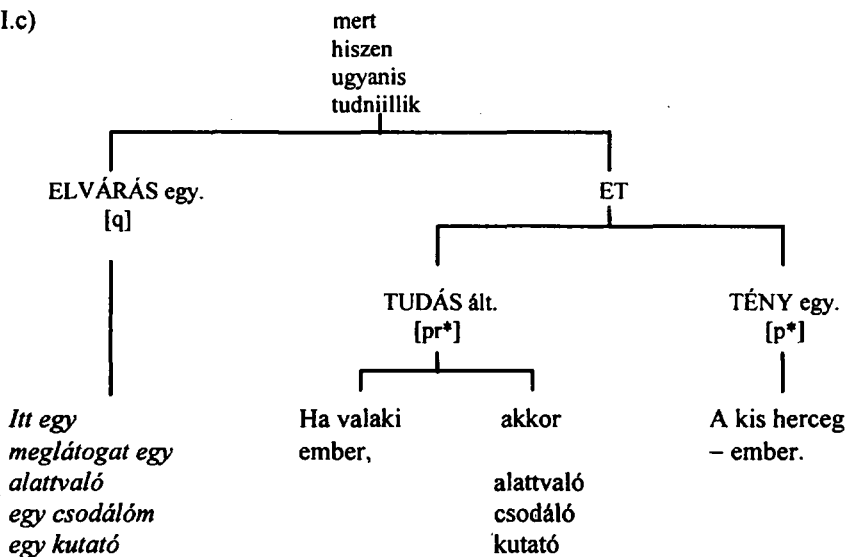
I.c)

mert
hiszen
ugyanis
tudniillik

ELVÁRÁS egy.
[q]

ET

TUDÁS ált.
[pr*]

TÉNY egy.
[p*]

*Itt egy*
*meglátogat egy*
*alattvaló*
*egy csodálóm*
*egy kutató*

Ha valaki
ember,

akkor

alattvaló
csodáló
kutató

A kis herceg
– ember.